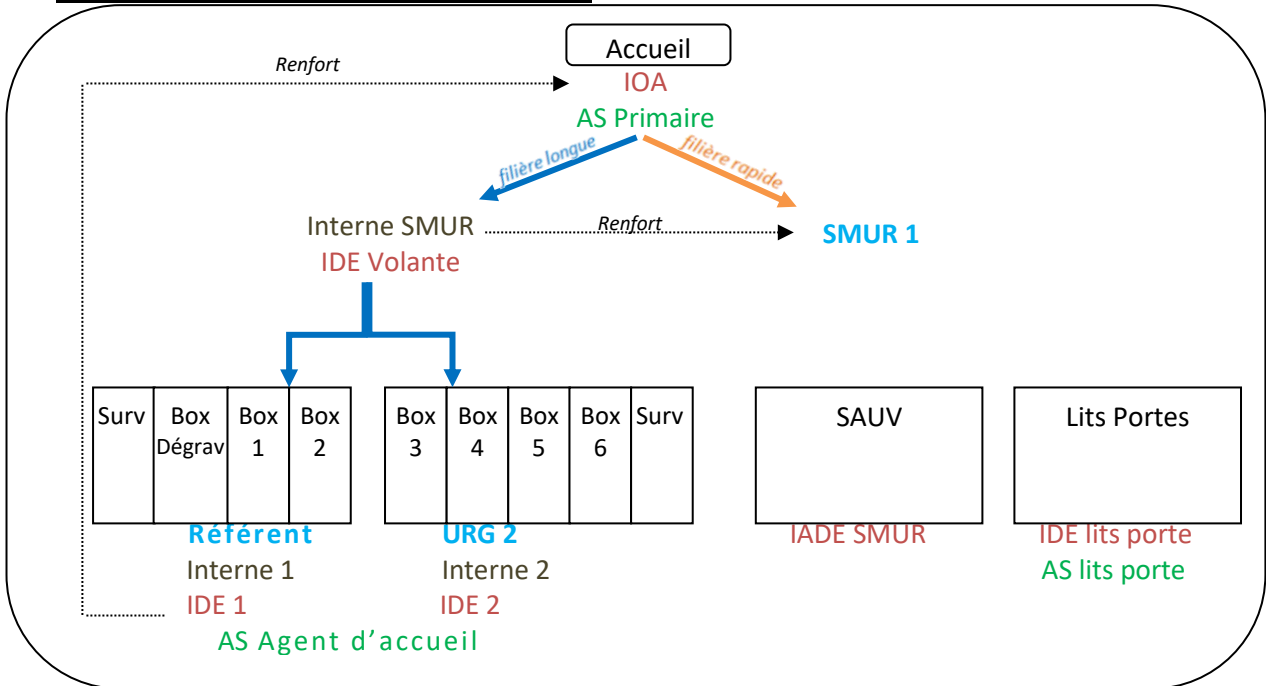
Accueil
Renfort
IOA
AS Primaire
filière longue
filière rapide
Interne SMUR
Renfort
SMUR 1
IDE Volante

| Surv | Box Dégrav | Box 1 | Box 2 |
|---|---|---|---|

| Box 3 | Box 4 | Box 5 | Box 6 | Surv |
|---|---|---|---|---|

SAUV

Lits Portes

Référent
Interne 1
IDE 1

URG 2
Interne 2
IDE 2

IADE SMUR

IDE lits porte
AS lits porte

AS Agent d'accueil